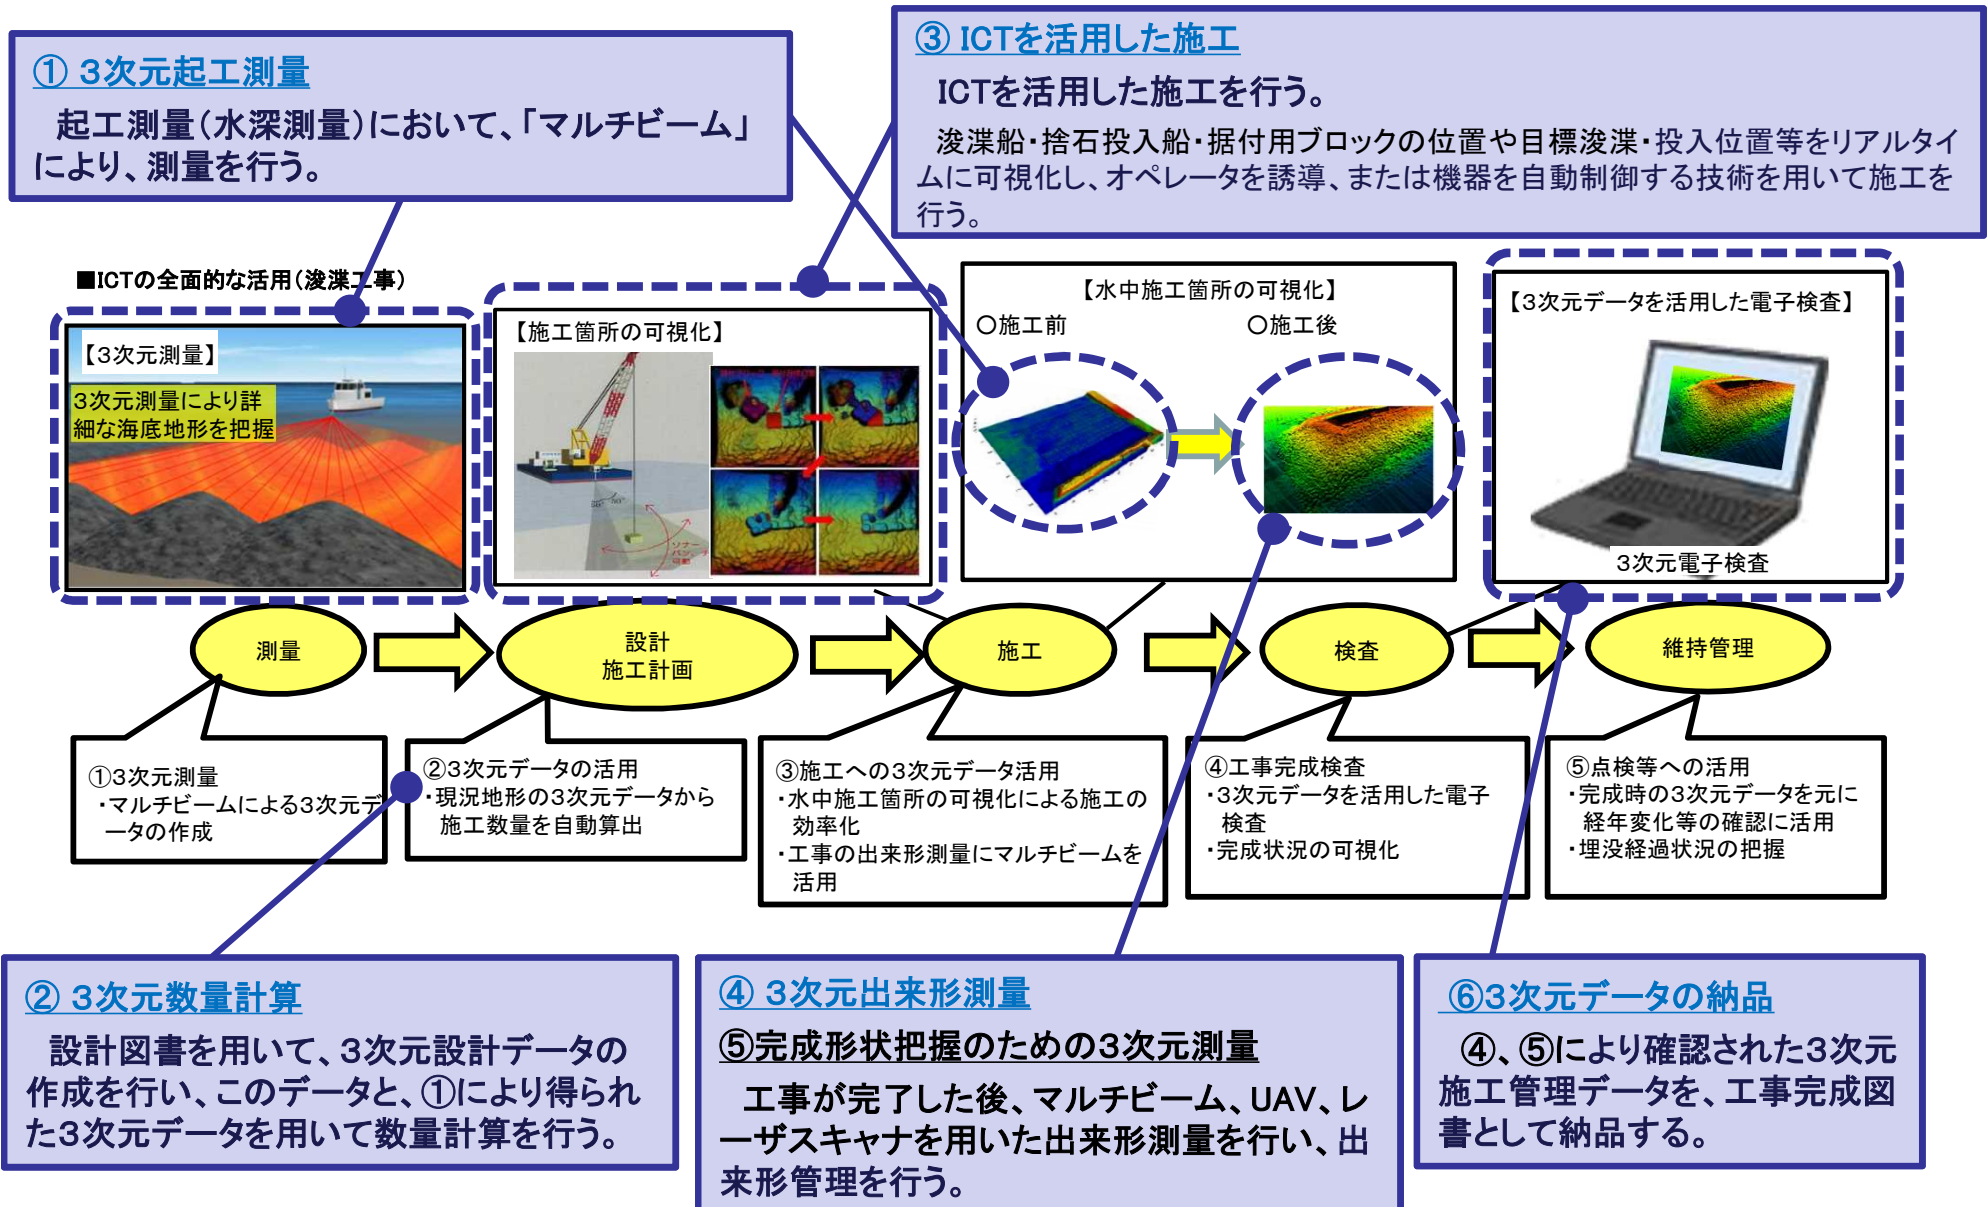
① 3次元起工測量

起工測量（水深測量）において、「マルチビーム」により、測量を行う。

③ ICTを活用した施工

ICTを活用した施工を行う。

浚渫船・捨石投入船・据付用ブロックの位置や目標浚渫・投入位置等をリアルタイムに可視化し、オペレータを誘導、または機器を自動制御する技術を用いて施工を行う。

■ICTの全面的な活用（浚渫工事）

【3次元測量】

3次元測量により詳細な海底地形を把握

【施工箇所の可視化】

【水中施工箇所の可視化】

○施工前

○施工後

【3次元データを活用した電子検査】

3次元電子検査

測量

設計
施工計画

施工

検査

維持管理

①3次元測量
・マルチビームによる3次元データの作成

②3次元データの活用
・現況地形の3次元データから施工数量を自動算出

③施工への3次元データ活用
・水中施工箇所の可視化による施工の効率化
・工事の出来形測量にマルチビームを活用

④工事完成検査
・3次元データを活用した電子検査
・完成状況の可視化

⑤点検等への活用
・完成時の3次元データを元に経年変化等の確認に活用
・埋没経過状況の把握

② 3次元数量計算

設計図書を用いて、3次元設計データの作成を行い、このデータと、①により得られた3次元データを用いて数量計算を行う。

④ 3次元出来形測量

⑤完成形状把握のための3次元測量

工事が完了した後、マルチビーム、UAV、レーザスキャナを用いた出来形測量を行い、出来形管理を行う。

⑥3次元データの納品

④、⑤により確認された3次元施工管理データを、工事完成図書として納品する。